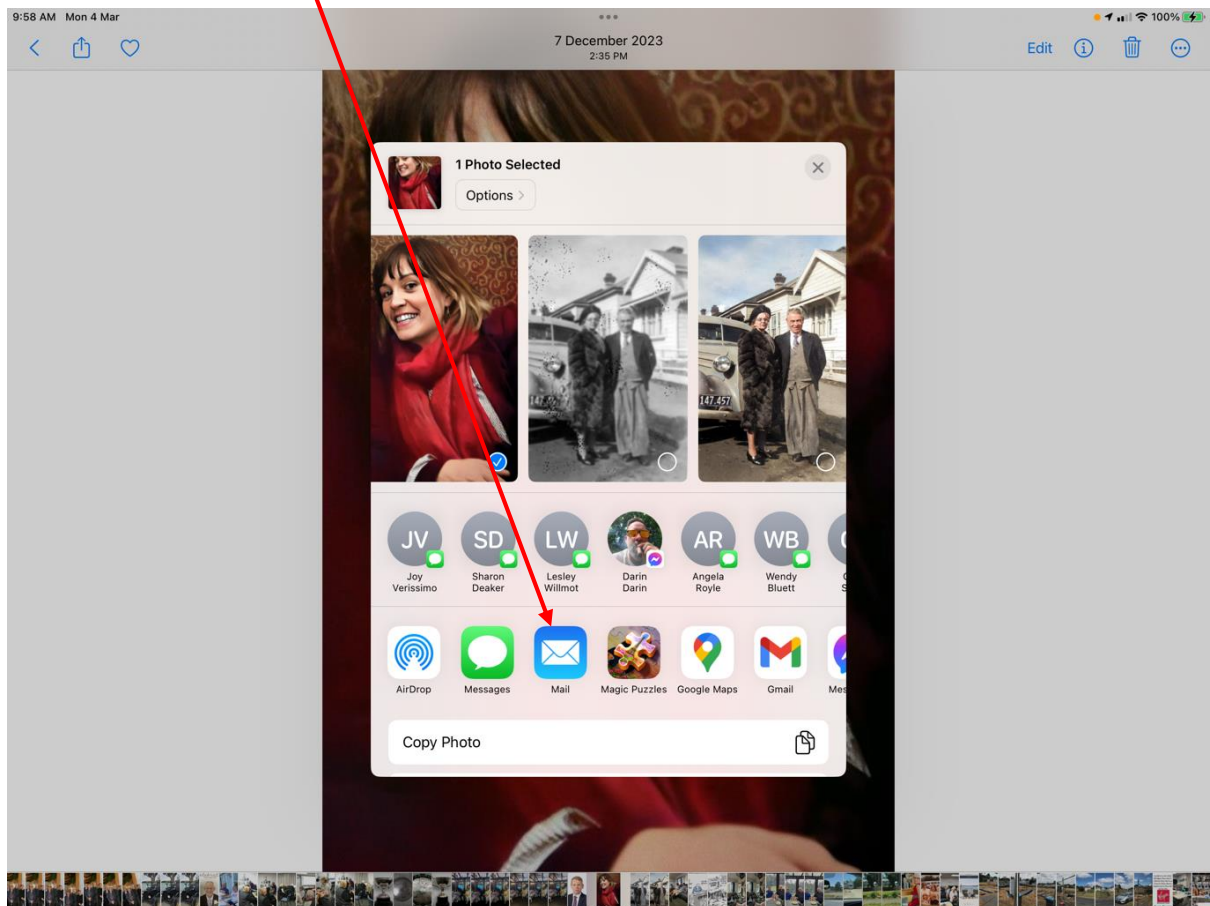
9:58 AM Mon 4 Mar

100%

7 December 2023
2:35 PM

Edit

1 Photo Selected

Options >

147 457

147 457

JV
Joy Verissimo

SD
Sharon Deaker

LW
Lesley Willmot

Darin Darin

AR
Angela Royle

WB
Wendy Bluett

AirDrop

Messages

Mail

Magic Puzzles

Google Maps

Gmail

Mes

Copy Photo